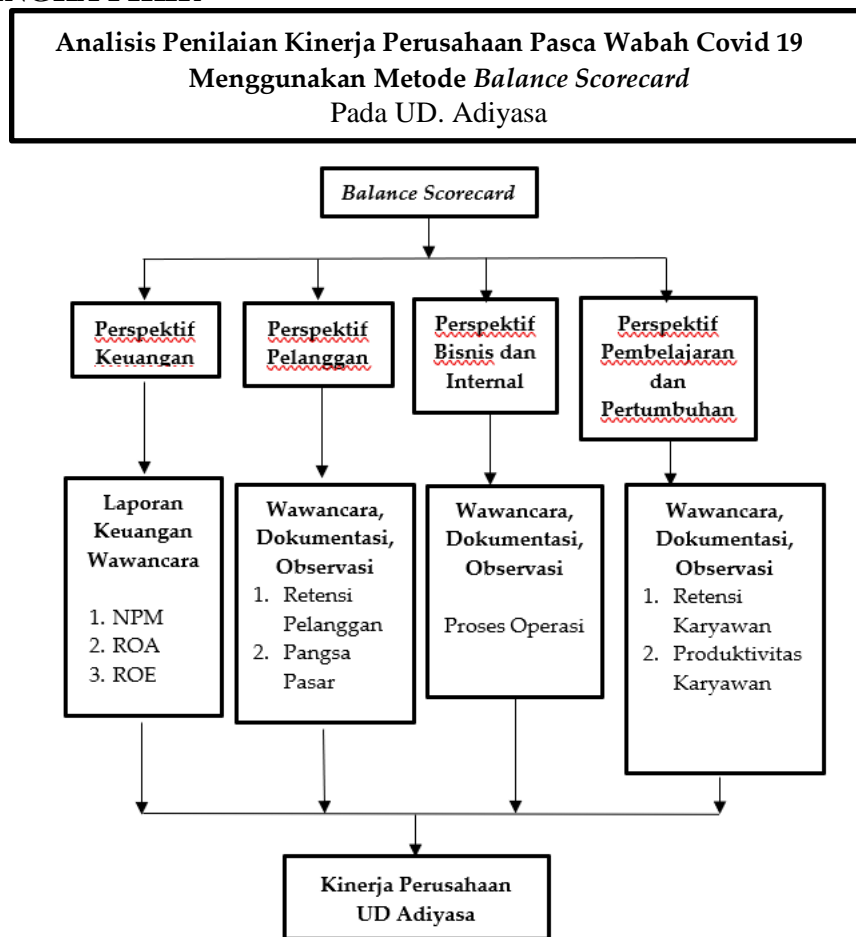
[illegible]

Analisis Penilaian Kinerja Perusahaan Pasca Wabah Covid 19 Menggunakan Metode *Balance Scorecard*
Pada UD. Adiyasa

*Balance Scorecard*

Perspektif Keuangan

Perspektif Pelanggan

Perspektif Bisnis dan Internal

Perspektif Pembelajaran dan Pertumbuhan

Laporan Keuangan Wawancara

1. NPM
2. ROA
3. ROE

Wawancara, Dokumentasi, Observasi

1. Retensi Pelanggan
2. Pangsa Pasar

Wawancara, Dokumentasi, Observasi

Proses Operasi

Wawancara, Dokumentasi, Observasi

1. Retensi Karyawan
2. Produktivitas Karyawan

Kinerja Perusahaan UD Adiyasa